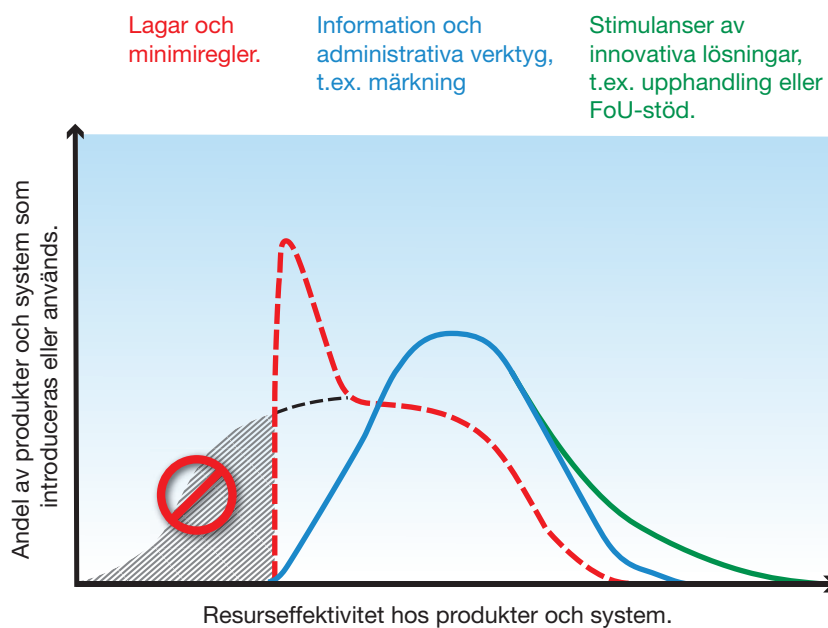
Lagar och minimiregler.

Information och administrativa verktyg, t.ex. märkning

Stimulanser av innovativa lösningar, t.ex. upphandling eller FoU-stöd.

Andel av produkter och system som introduceras eller används.

Resurseffektivitet hos produkter och system.